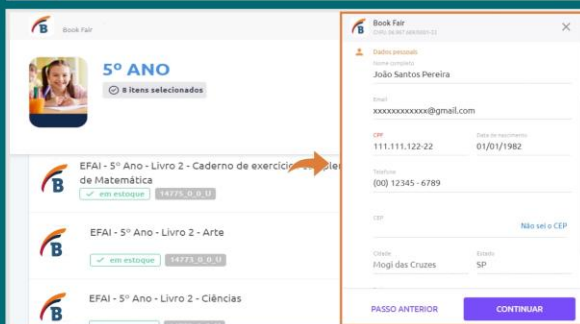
Book Fair

5º ANO

8 itens selecionados

EFAI - 5º Ano - Livro 2 - Caderno de exercícios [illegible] de Matemática

em estoque 14775_0_0_U

EFAI - 5º Ano - Livro 2 - Arte

em estoque 14773_0_0_U

EFAI - 5º Ano - Livro 2 - Ciências

Book Fair
CNPJ: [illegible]

Dados pessoais

Nome completo
João Santos Pereira

Email
xxxxxxxxxxxxx@gmail.com

CPF
111.111.122-22

Data de nascimento
01/01/1982

Telefone
(00) 12345 - 6789

CEP

Não sei o CEP

Cidade
Mogi das Cruzes

Estado
SP

PASSO ANTERIOR

CONTINUAR